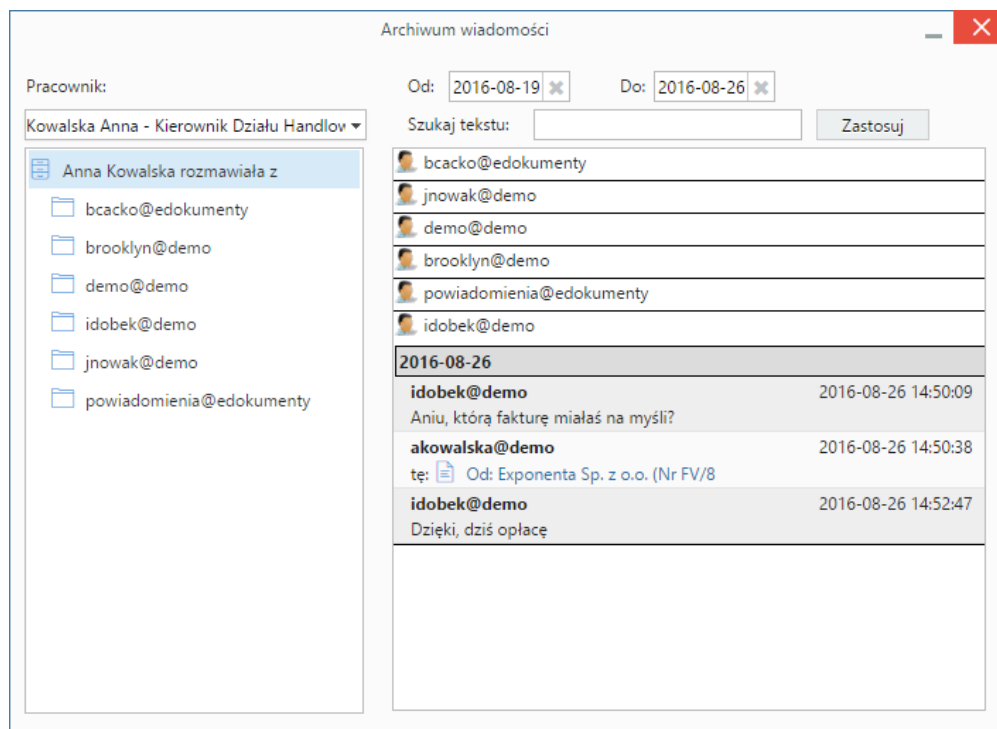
Archiwum wiadomości

Pracownik:

Kowalska Anna - Kierownik Działu Handlov

Od: 2016-08-19 Do: 2016-08-26

Szukaj tekstu: Zastosuj

Anna Kowalska rozmawiała z

bcacko@edokumenty

brooklyn@demo

demo@demo

idobek@demo

jnowak@demo

powiadomienia@edokumenty

bcacko@edokumenty

jnowak@demo

demo@demo

brooklyn@demo

powiadomienia@edokumenty

idobek@demo

2016-08-26

idobek@demo 2016-08-26 14:50:09
Aniu, którą fakturę miałaś na myśli?

akowalska@demo 2016-08-26 14:50:38
tę: Od: Exponenta Sp. z o.o. (Nr FV/8

idobek@demo 2016-08-26 14:52:47
Dzięki, dziś opłacę